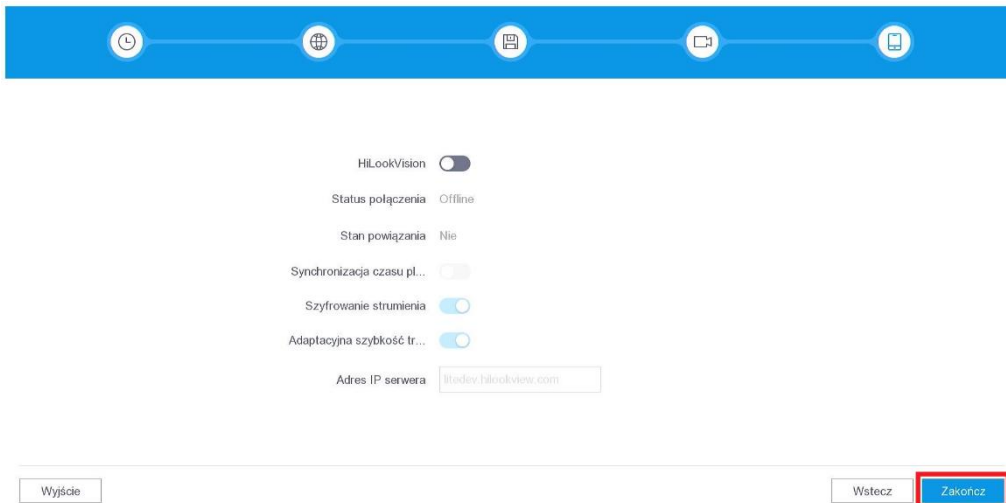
HiLookVision

Status połączenia Offline

Stan powiązania Nie

Synchronizacja czasu pl...

Szyfrowanie strumienia

Adaptacyjna szybkość tr...

Adres IP serwera litedev.hilookview.com

Wyjście

Wstecz

Zakończ